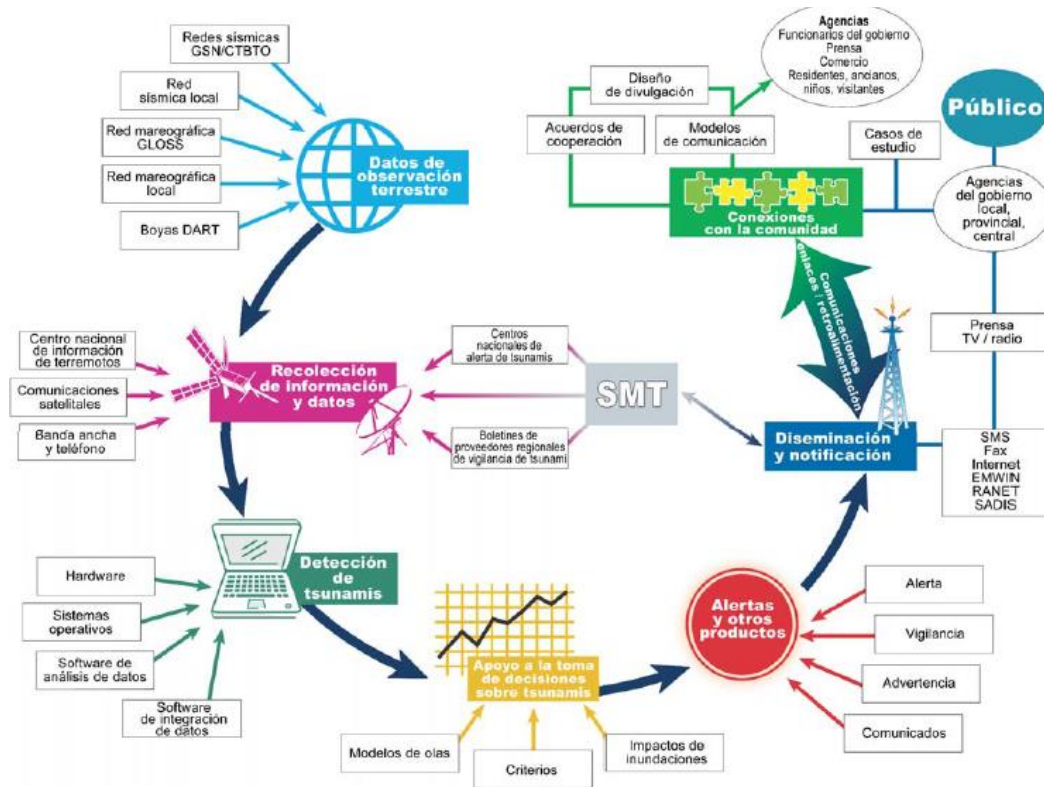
Redes sísmicas GSN/CTBTO

Red sísmica local

Red mareográfica GLOSS

Red mareográfica local

Boyas DART

Datos de observación terrestre

Diseño de divulgación

Agencias
Funcionarios del gobierno
Prensa
Comercio
Residentes, ancianos, niños, visitantes

Público

Acuerdos de cooperación

Modelos de comunicación

Casos de estudio

Agencias del gobierno local, provincial, central

Conexiones con la comunidad

Comunicaciones enlaces / retroalimentación

Centro nacional de información de terremotos

Comunicaciones satelitales

Banda ancha y teléfono

Recolección de información y datos

Centros nacionales de alerta de tsunamis

SMT

Boletines de proveedores regionales de vigilancia de tsunami

Prensa TV / radio

Diseminación y notificación

SMS
Fax
Internet
EMWIN
RANET
SADIS

Hardware

Sistemas operativos

Software de análisis de datos

Software de integración de datos

Detección de tsunamis

Apoyo a la toma de decisiones sobre tsunamis

Alertas y otros productos

Alerta

Vigilancia

Advertencia

Comunicados

Modelos de olas

Criterios

Impactos de inundaciones